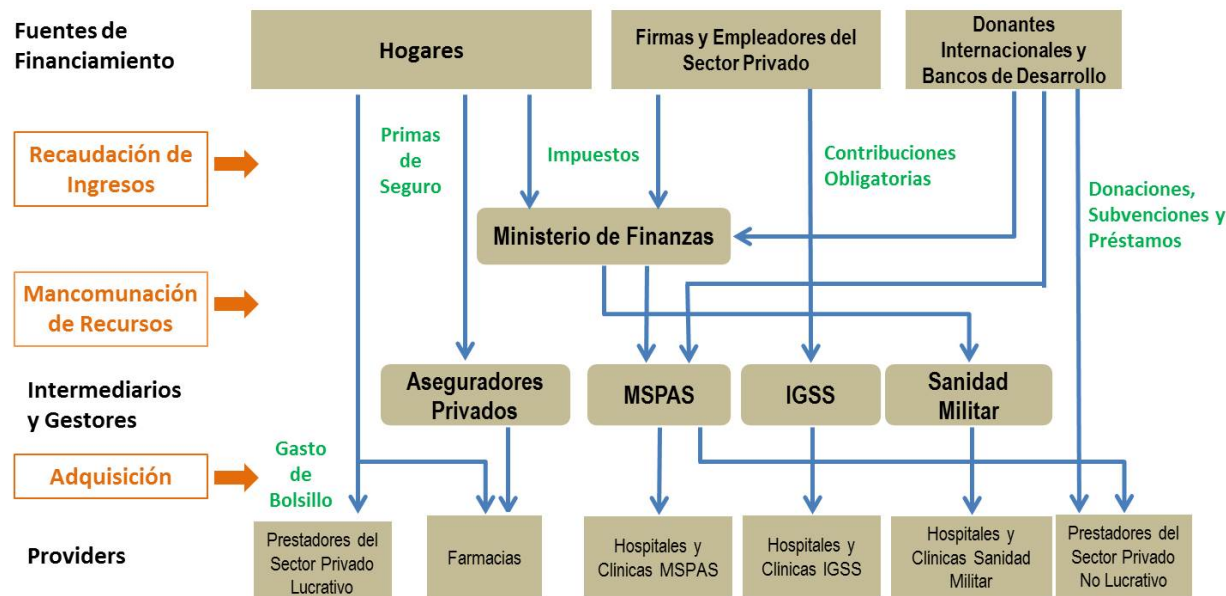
Fuentes de Financiamiento

Hogares

Firmas y Empleadores del Sector Privado

Donantes Internacionales y Bancos de Desarrollo

Recaudación de Ingresos

Primas de Seguro

Impuestos

Contribuciones Obligatorias

Donaciones, Subvenciones y Préstamos

Ministerio de Finanzas

Mancomunación de Recursos

Intermediarios y Gestores

Aseguradores Privados

MSPAS

IGSS

Sanidad Militar

Adquisición

Gasto de Bolsillo

Providers

Prestadores del Sector Privado Lucrativo

Farmacias

Hospitales y Clinicas MSPAS

Hospitales y Clinicas IGSS

Hospitales y Clinicas Sanidad Militar

Prestadores del Sector Privado No Lucrativo